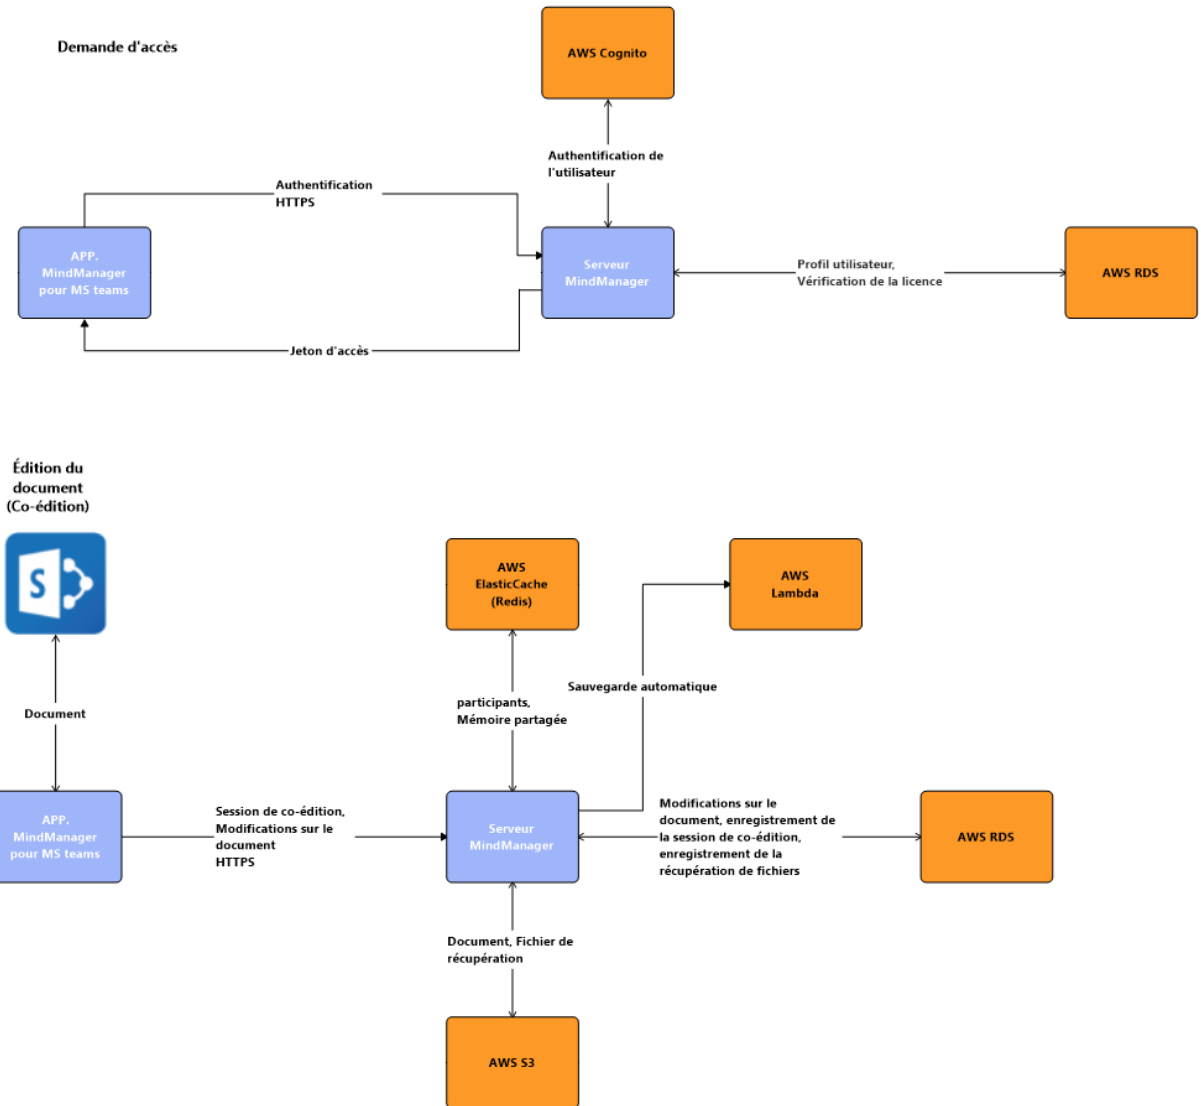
Demande d'accès

AWS Cognito

Authentification de l'utilisateur

Authentification HTTPS

APP. MindManager pour MS teams

Serveur MindManager

Profil utilisateur, Vérification de la licence

AWS RDS

Jeton d'accès

Édition du document (Co-édition)

S

Document

AWS ElastiCache (Redis)

AWS Lambda

Sauvegarde automatique

participants, Mémoire partagée

APP. MindManager pour MS teams

Session de co-édition, Modifications sur le document HTTPS

Serveur MindManager

Modifications sur le document, enregistrement de la session de co-édition, enregistrement de la récupération de fichiers

AWS RDS

Document, Fichier de récupération

AWS S3